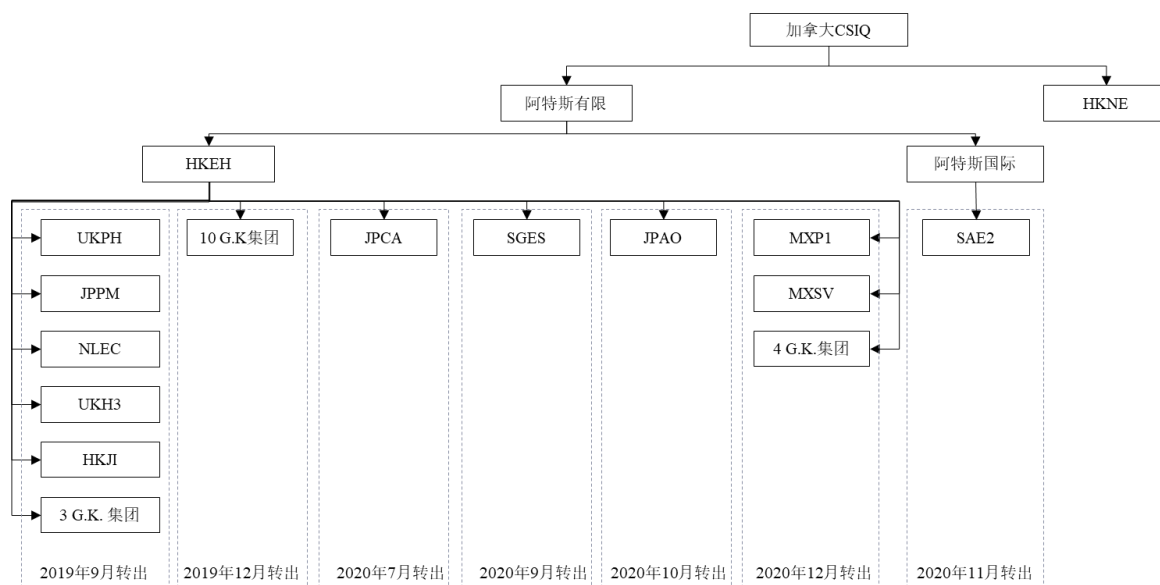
加拿大CSIQ

阿特斯有限

HKNE

HKEH

阿特斯国际

UKPH

JPPM

NLEC

UKH3

HKJI

3 G.K. 集团

10 G.K集团

JPCA

SGES

JPAO

MXP1

MXSV

4 G.K.集团

SAE2

2019年9月转出

2019年12月转出

2020年7月转出

2020年9月转出

2020年10月转出

2020年12月转出

2020年11月转出